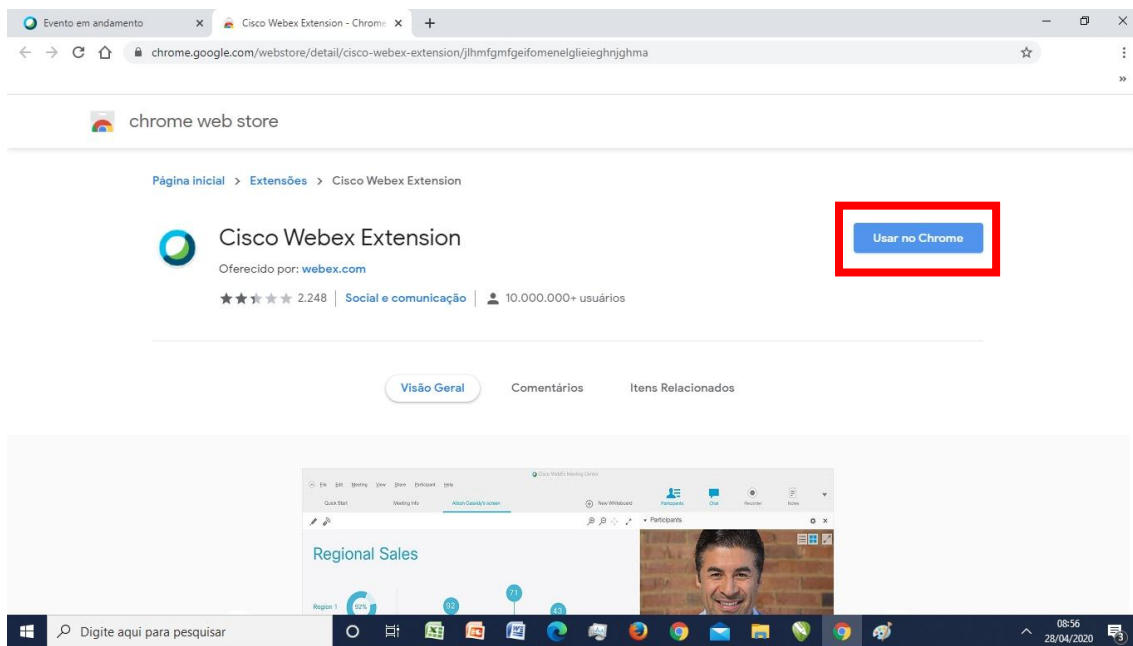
Evento em andamento
Cisco Webex Extension - Chrome
chrome.google.com/webstore/detail/cisco-webex-extension/jlhmfgmfgeifomenelglieieghnjghma

chrome web store

Página inicial > Extensões > Cisco Webex Extension

Cisco Webex Extension
Oferecido por: webex.com
2.248 | Social e comunicação | 10.000.000+ usuários

Usar no Chrome

Visão Geral
Comentários
Itens Relacionados

Cisco Webex Meeting Center
File Edit Meeting View Share Participant Help
Quick Start
Meeting Info
Alison Cassidy's screen
New Whiteboard
Participants
Chat
Recorder
Notes
Participants
Regional Sales
Region 1
92%
32
71
43

Digite aqui para pesquisar
08:56
28/04/2020
3